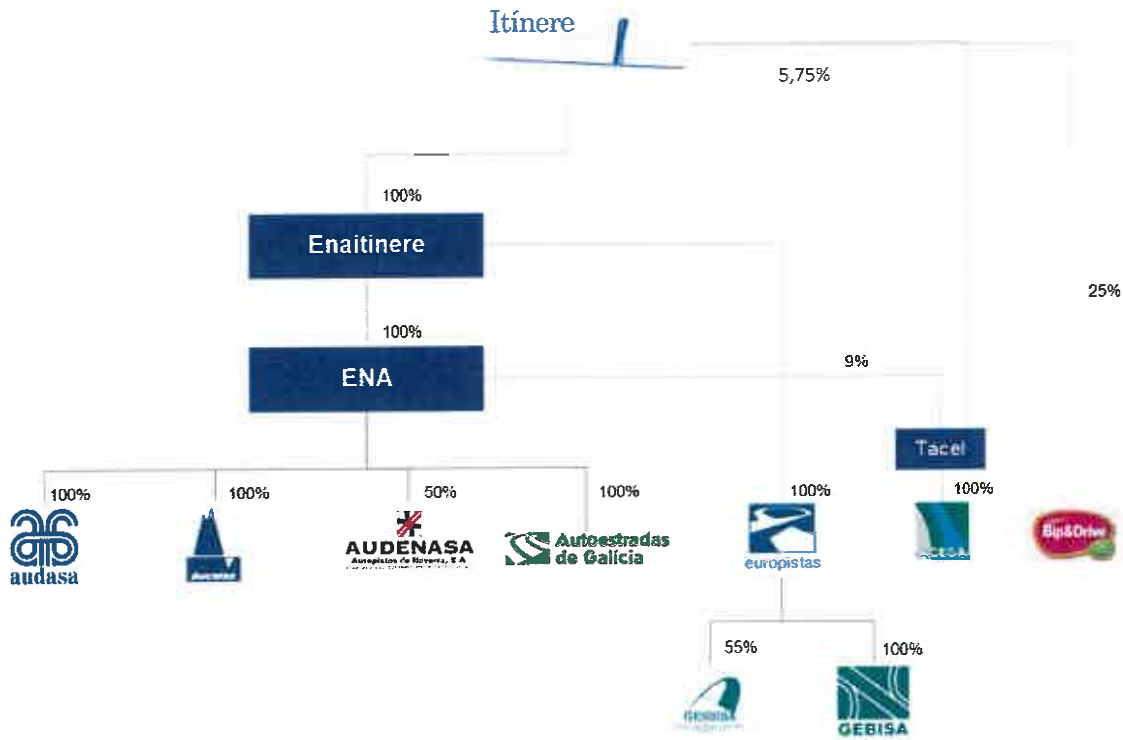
Itínere

5,75%

100%

Enaitinere

25%

100%

ENA

9%

Tacel

100%

100%

50%

100%

100%

100%

audasa

AUDENASA

Autopistas de Navarra, S.A.

Autoestradas de Galicia

europistas

Bip&Drive

55%

100%

GEBISA